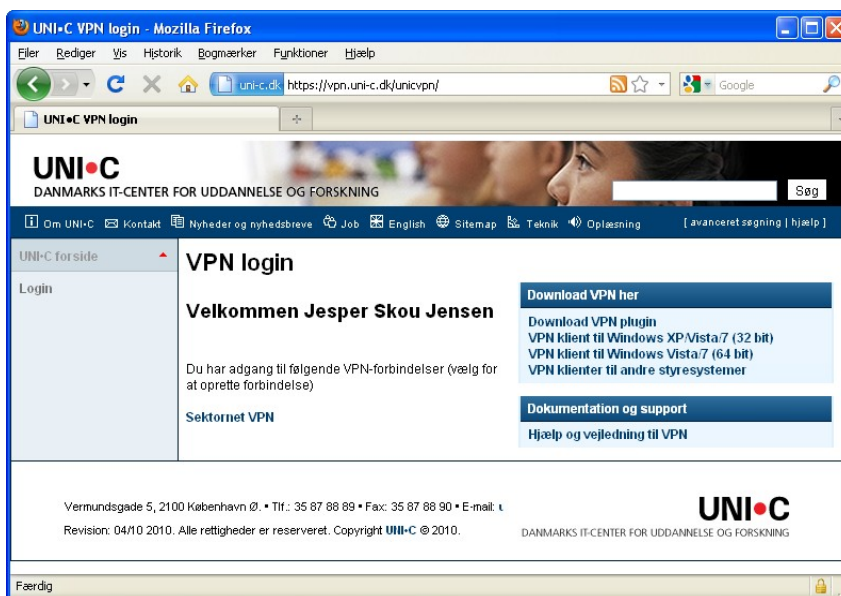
UNI•C VPN login - Mozilla Firefox

Filer Rediger Vis Historik Bogmærker Funktioner Hjælp

uni-c.dk https://vpn.uni-c.dk/unicvpn/

Google

UNI•C VPN login

UNI•C
DANMARKS IT-CENTER FOR UDDANNELSE OG FORSKNING

Søg

Om UNI•C Kontakt Nyheder og nyhedsbreve Job English Sitemap Teknik Oplæsning

[ avanceret søgning | hjælp ]

UNI•C forside

Login

VPN login

Velkommen Jesper Skou Jensen

Du har adgang til følgende VPN-forbindelser (vælg for at oprette forbindelse)

Sektornet VPN

Download VPN her

Download VPN plugin
VPN klient til Windows XP/Vista/7 (32 bit)
VPN klient til Windows Vista/7 (64 bit)
VPN klienter til andre styresystemer

Dokumentation og support

Hjælp og vejledning til VPN

Vermundsgade 5, 2100 København Ø. • Tlf.: 35 87 88 89 • Fax: 35 87 88 90 • E-mail: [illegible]

Revision: 04/10 2010. Alle rettigheder er reserveret. Copyright UNI•C © 2010.

UNI•C
DANMARKS IT-CENTER FOR UDDANNELSE OG FORSKNING

Færdig